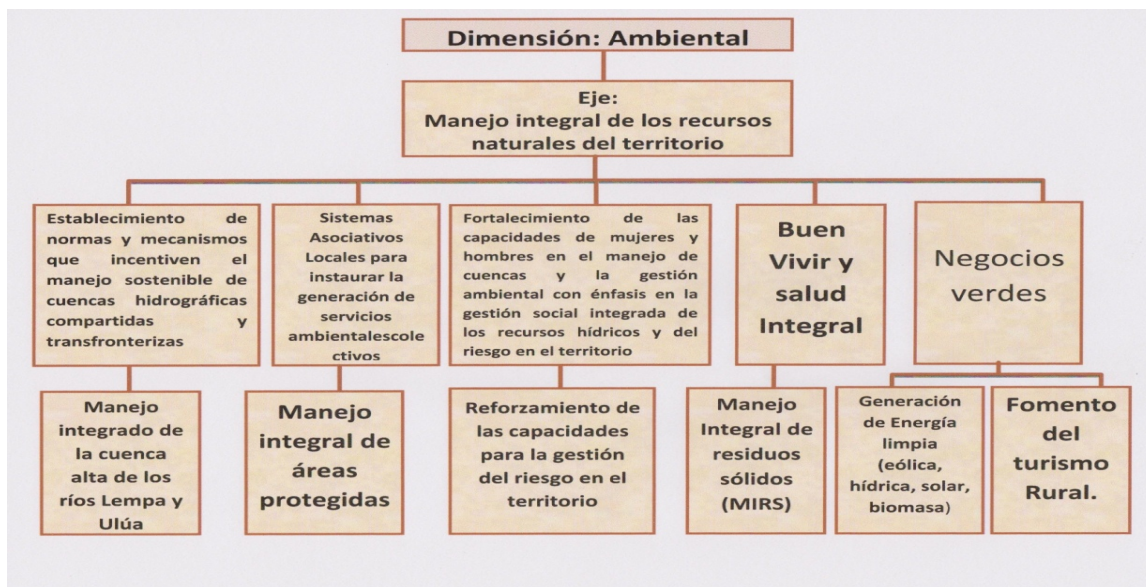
Dimensión: Ambiental

Eje:
Manejo integral de los recursos naturales del territorio

Establecimiento de normas y mecanismos que incentiven el manejo sostenible de cuencas hidrográficas compartidas y transfronterizas

Sistemas Asociativos Locales para instaurar la generación de servicios ambientalescole ctivos

Fortalecimiento de las capacidades de mujeres y hombres en el manejo de cuencas y la gestión ambiental con énfasis en la gestión social integrada de los recursos hídricos y del riesgo en el territorio

Buen Vivir y salud Integral

Negocios verdes

Manejo integrado de la cuenca alta de los ríos Lempa y Ulúa

Manejo integral de áreas protegidas

Reforzamiento de las capacidades para la gestión del riesgo en el territorio

Manejo Integral de residuos sólidos (MIRS)

Generación de Energía limpia (eólica, hídrica, solar, biomasa)

Fomento del turismo Rural.